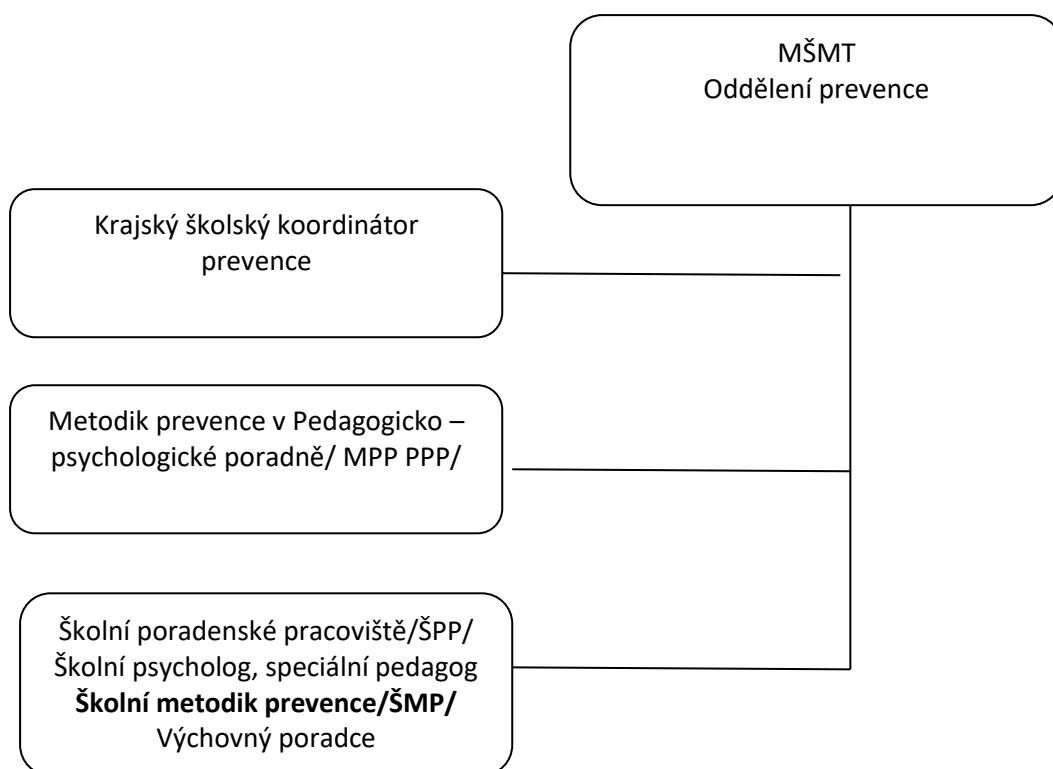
MŠMT
Oddělení prevence

Krajský školský koordinátor prevence

Metodik prevence v Pedagogicko – psychologické poradně/ MPP PPP/

Školní poradenské pracoviště/ŠPP/
Školní psycholog, speciální pedagog
**Školní metodik prevence/ŠMP/**
Výchovný poradce